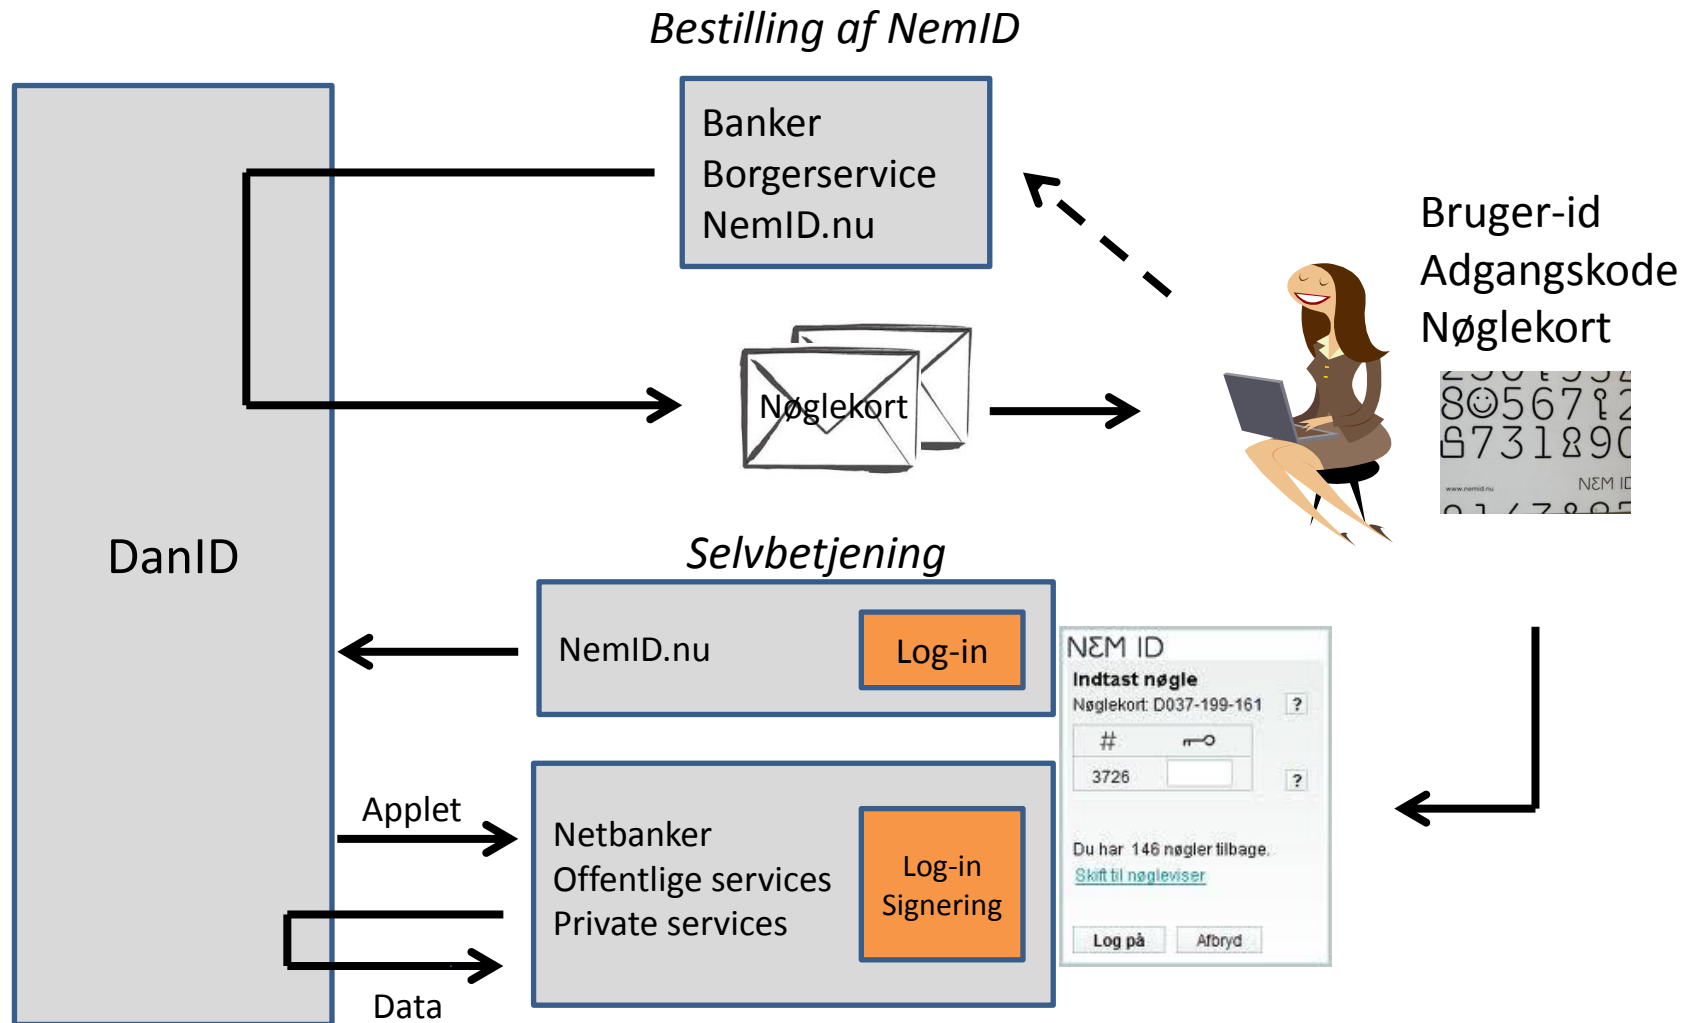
Bestilling af NemID

Banker
Borgerservice
NemID.nu

Bruger-id
Adgangskode
Nøglekort

Nøglekort

DanID

Selvbetjening

NemID.nu

Log-in

NEM ID
Indtast nøgle
Nøglekort: D037-199-161 ?

| # | |
|---|---|
| 3726 | |

?

Du har 146 nøgler tilbage.
Skift til nøgleviser

Log på Afbryd

Applet

Netbanker
Offentlige services
Private services

Log-in
Signering

Data